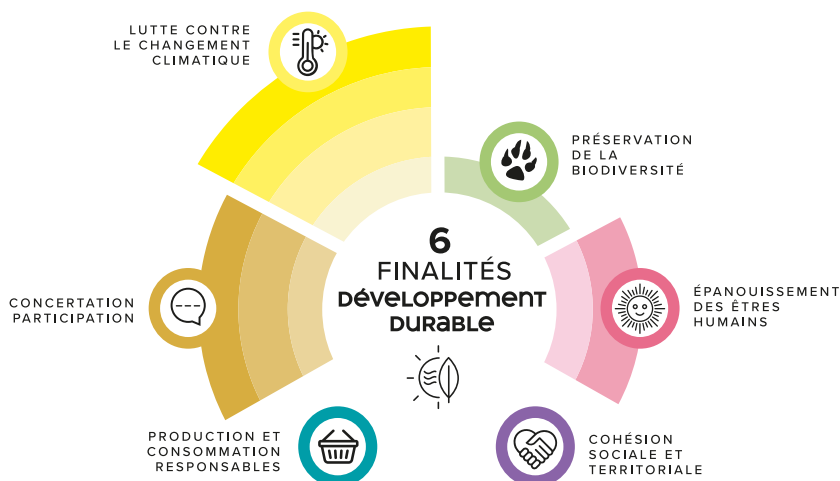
LUTTE CONTRE LE CHANGEMENT CLIMATIQUE

PRÉSERVATION DE LA BIODIVERSITÉ

6 FINALITÉS DÉVELOPPEMENT DURABLE

CONCERTATION PARTICIPATION

ÉPANOUISSEMENT DES ÊTRES HUMAINS

PRODUCTION ET CONSOMMATION RESPONSABLES

COHÉSION SOCIALE ET TERRITORIALE